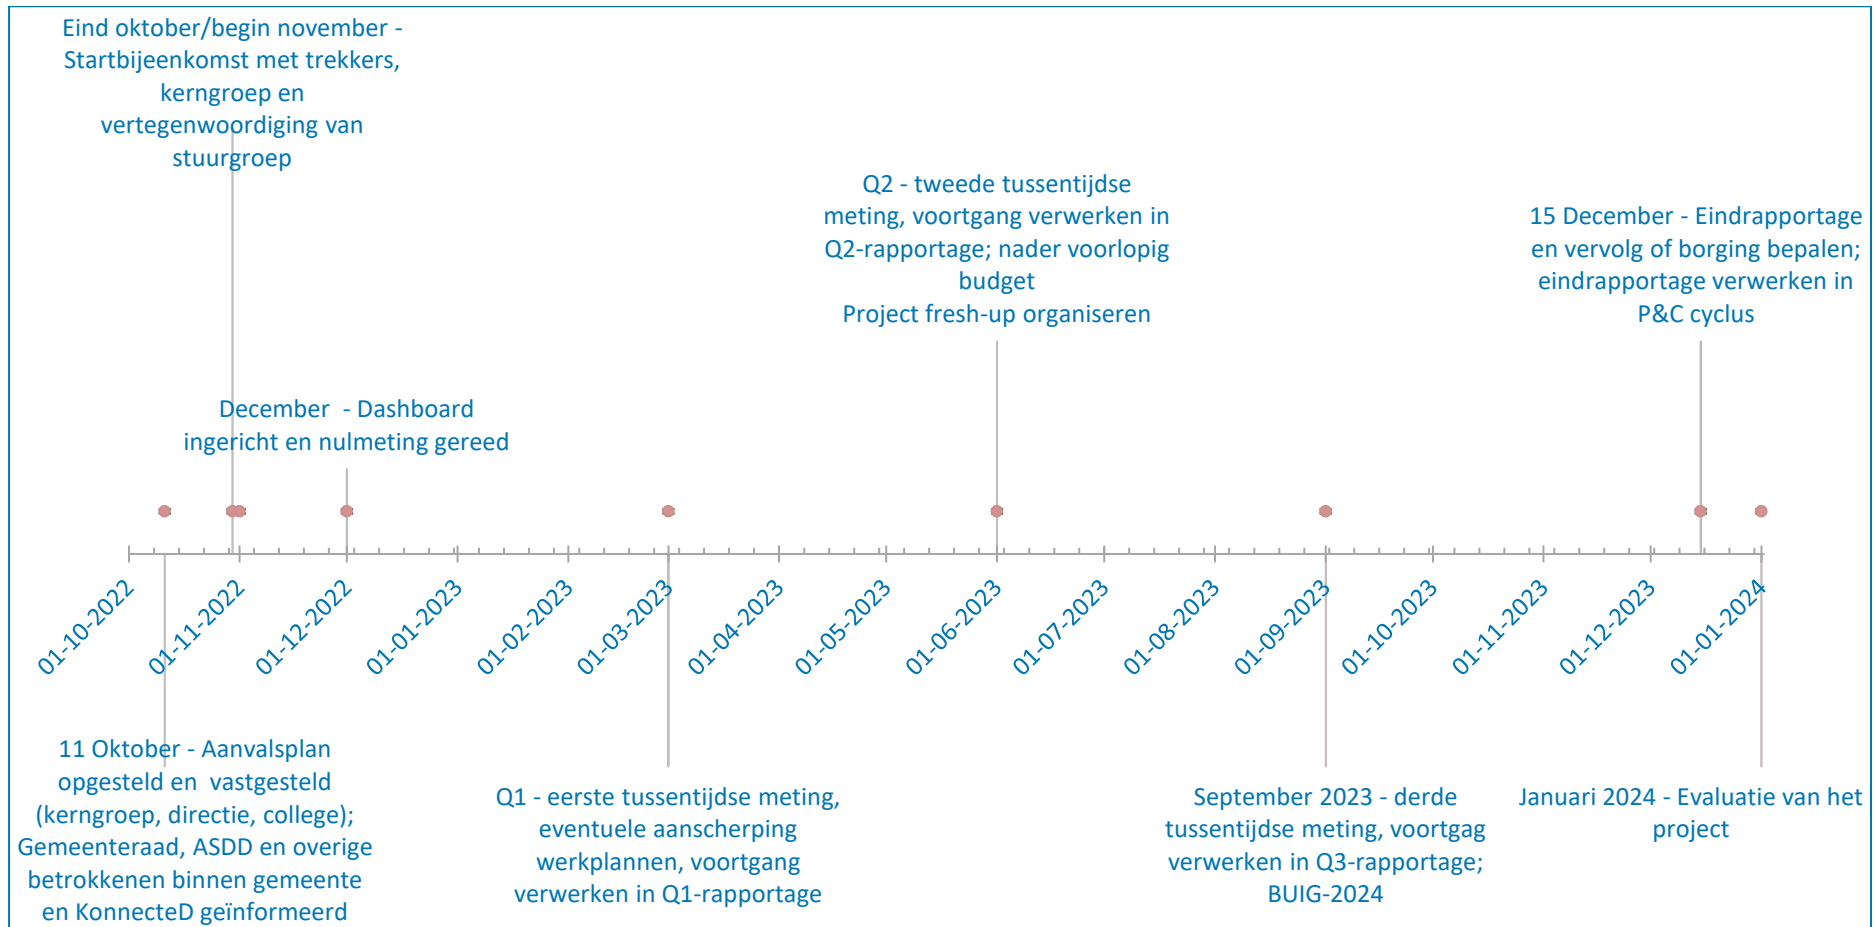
Eind oktober/begin november - Startbijeenkomst met trekkers, kerngroep en vertegenwoordiging van stuurgroep

Q2 - tweede tussentijdse meting, voortgang verwerken in Q2-rapportage; nader voorlopig budget
Project fresh-up organiseren

15 December - Eindrapportage en vervolg of borging bepalen; eindrapportage verwerken in P&C cyclus

December - Dashboard ingericht en nulmeting gereed

01-10-2022
01-11-2022
01-12-2022
01-01-2023
01-02-2023
01-03-2023
01-04-2023
01-05-2023
01-06-2023
01-07-2023
01-08-2023
01-09-2023
01-10-2023
01-11-2023
01-12-2023
01-01-2024

11 Oktober - Aanvalsplan opgesteld en vastgesteld (kerngroep, directie, college); Gemeenteraad, ASDD en overige betrokkenen binnen gemeente en KonnecteD geïnformeerd

Q1 - eerste tussentijdse meting, eventuele aanscherping werkplannen, voortgang verwerken in Q1-rapportage

September 2023 - derde tussentijdse meting, voortgag verwerken in Q3-rapportage; BUIG-2024

Januari 2024 - Evaluatie van het project